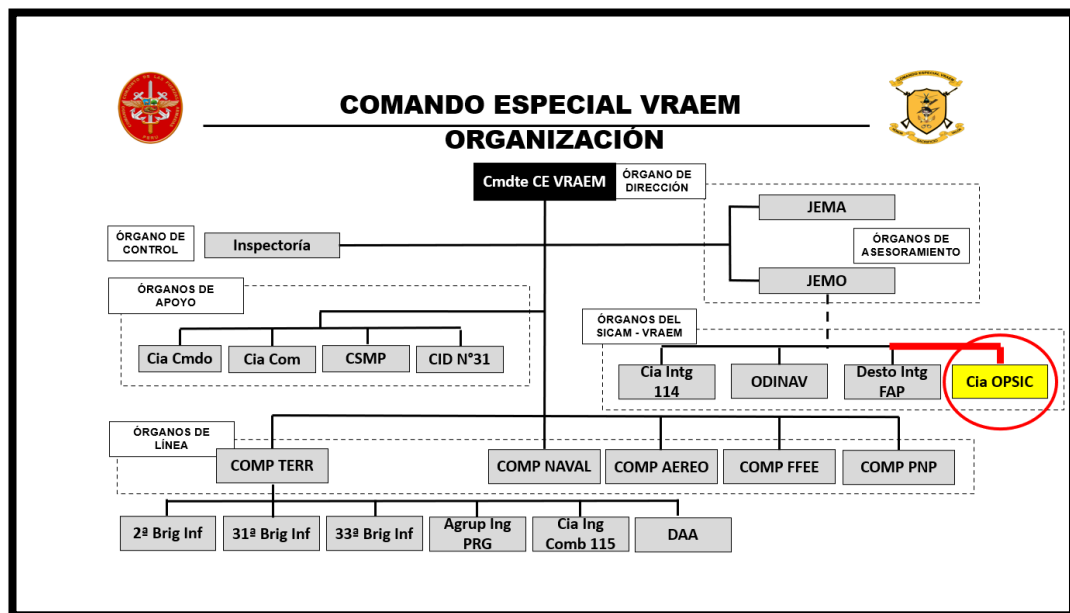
COMANDO ESPECIAL VRAEM
ORGANIZACIÓN

Cmdte CE VRAEM
ÓRGANO DE DIRECCIÓN

JEMA
ÓRGANOS DE ASESORAMIENTO
JEMO

ÓRGANO DE CONTROL
Inspectoría

ÓRGANOS DE APOYO
Cia Cmdo
Cia Com
CSMP
CID N°31

ÓRGANOS DEL SICAM - VRAEM
Cia Intg 114
ODINAV
Desto Intg FAP
Cia OPSIC

ÓRGANOS DE LÍNEA
COMP TERR
COMP NAVAL
COMP AEREO
COMP FFEE
COMP PNP

2ª Brig Inf
31ª Brig Inf
33ª Brig Inf
Agrup Ing PRG
Cia Ing Comb 115
DAA